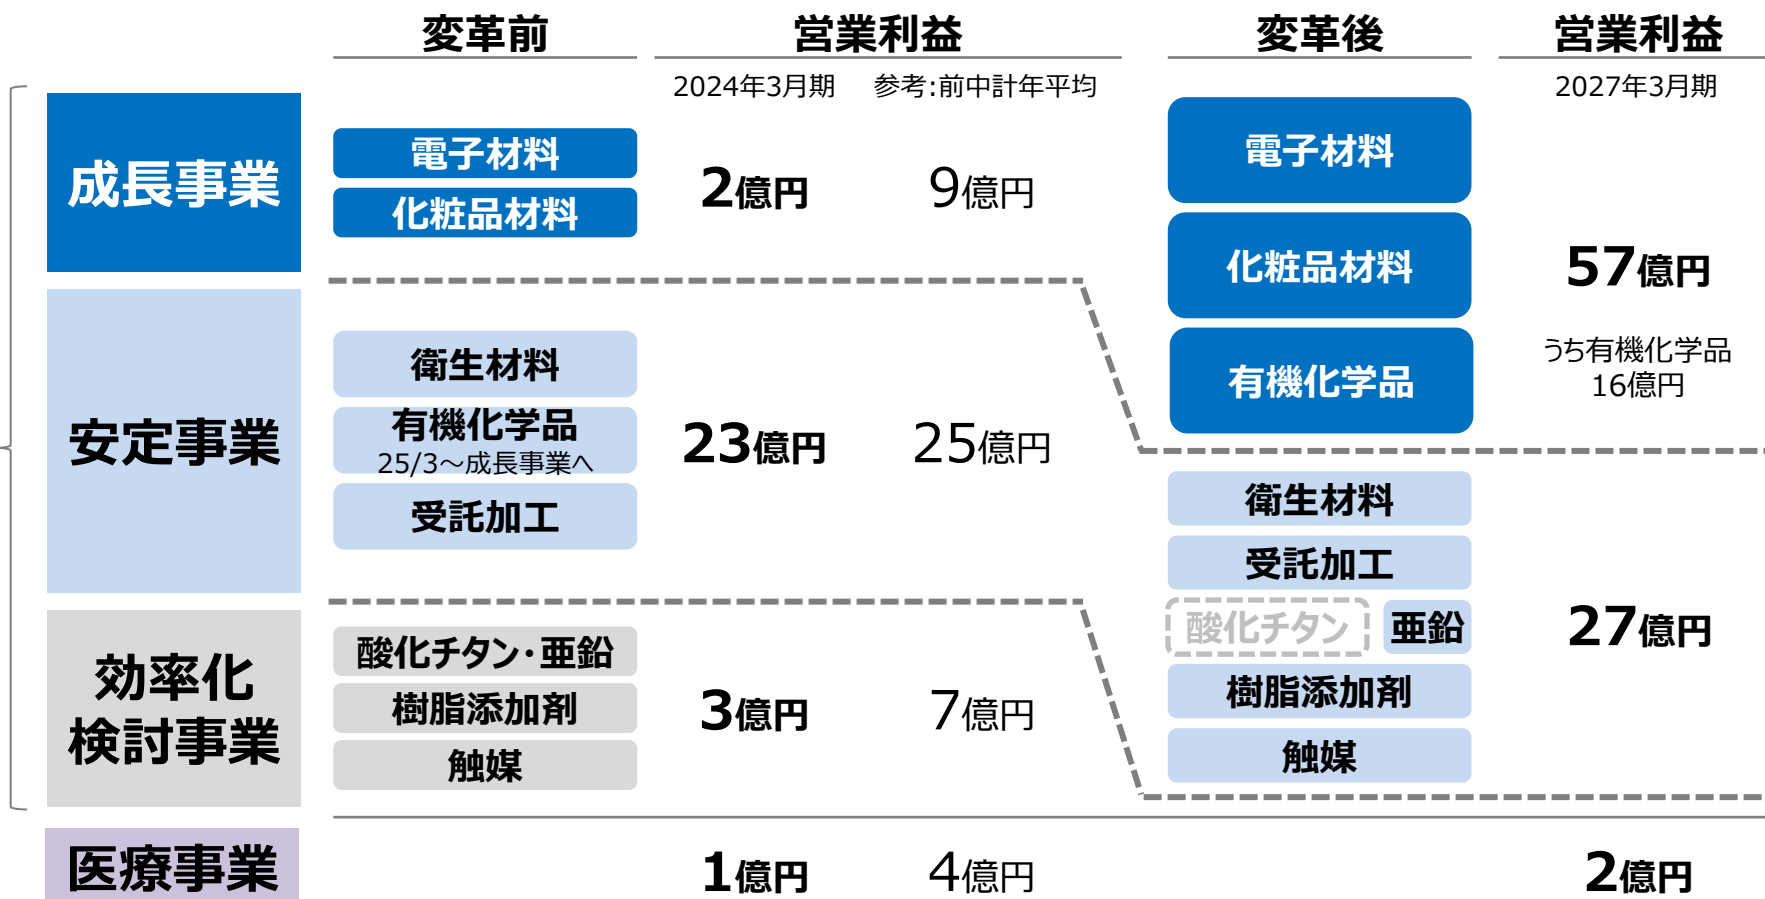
変革前

営業利益
2024年3月期　参考:前中計年平均

変革後

営業利益
2027年3月期

成長事業

電子材料
化粧品材料

2億円　9億円

電子材料
化粧品材料
有機化学品

57億円
うち有機化学品
16億円

安定事業

衛生材料
有機化学品
25/3～成長事業へ
受託加工

23億円　25億円

衛生材料
受託加工
酸化チタン　亜鉛
樹脂添加剤
触媒

27億円

効率化検討事業

酸化チタン･亜鉛
樹脂添加剤
触媒

3億円　7億円

医療事業

1億円　4億円

2億円